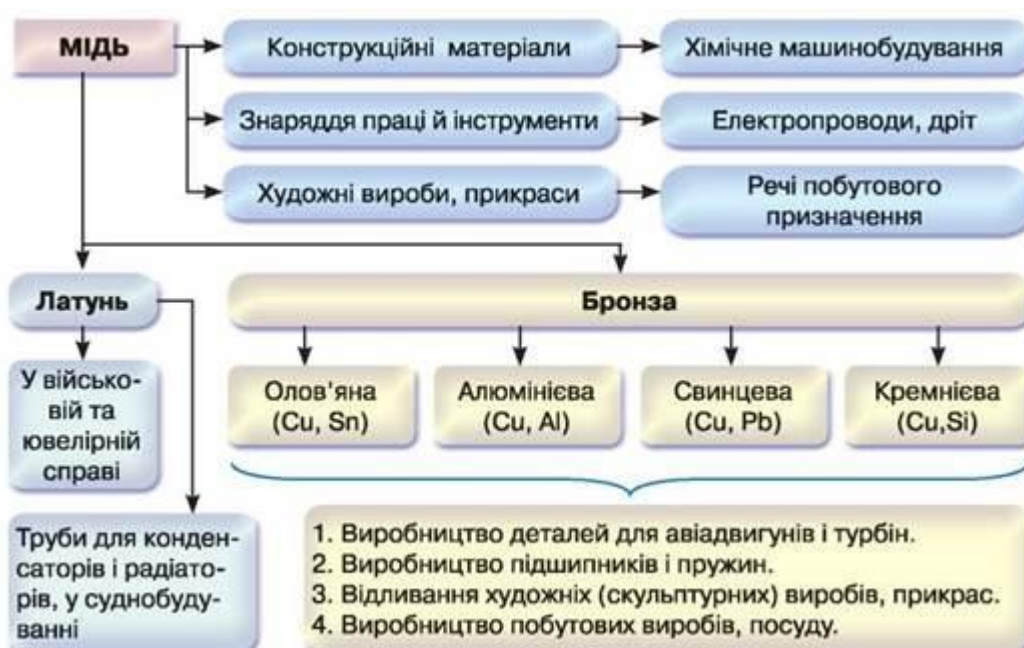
МІДЬ

Конструкційні матеріали

Хімічне машинобудування

Знаряддя праці й інструменти

Електропроводи, дріт

Художні вироби, прикраси

Речі побутового призначення

Латунь

У військовій та ювелірній справі

Труби для конденсаторів і радіаторів, у суднобудуванні

Бронза

Олов'яна (Cu, Sn)

Алюмінієва (Cu, Al)

Свинцева (Cu, Pb)

Кремнієва (Cu,Si)

1. Виробництво деталей для авіадвигунів і турбін.
2. Виробництво підшипників і пружин.
3. Відливання художніх (скульптурних) виробів, прикрас.
4. Виробництво побутових виробів, посуду.